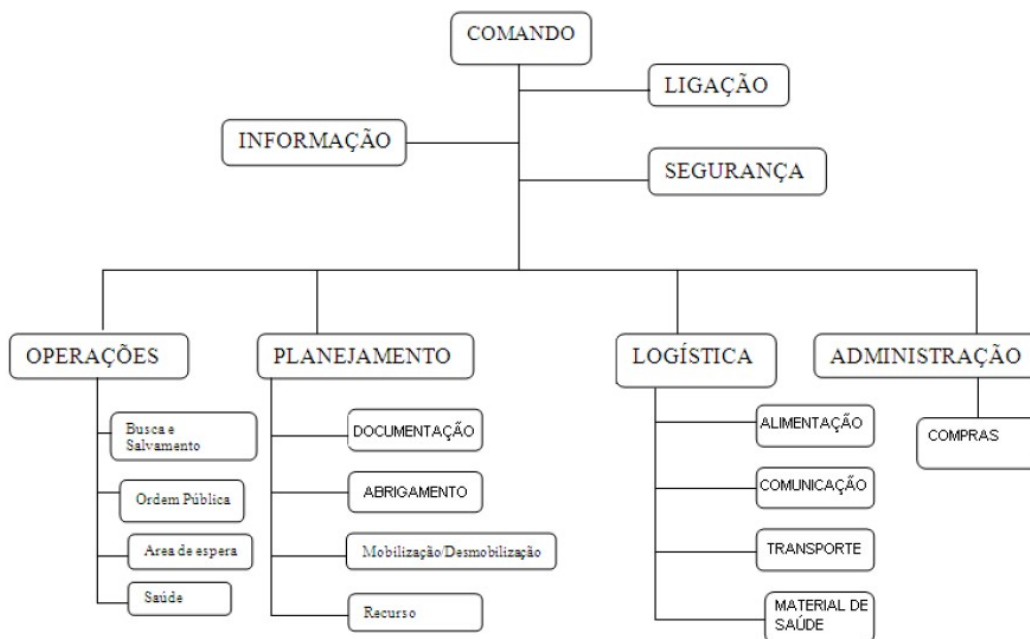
COMANDO

LIGAÇÃO

INFORMAÇÃO

SEGURANÇA

OPERAÇÕES

Busca e Salvamento

Ordem Pública

Area de espera

Saúde

PLANEJAMENTO

DOCUMENTAÇÃO

ABRIGAMENTO

Mobilização/Desmobilização

Recurso

LOGÍSTICA

ALIMENTAÇÃO

COMUNICAÇÃO

TRANSPORTE

MATERIAL DE SAÚDE

ADMINISTRAÇÃO

COMPRAS